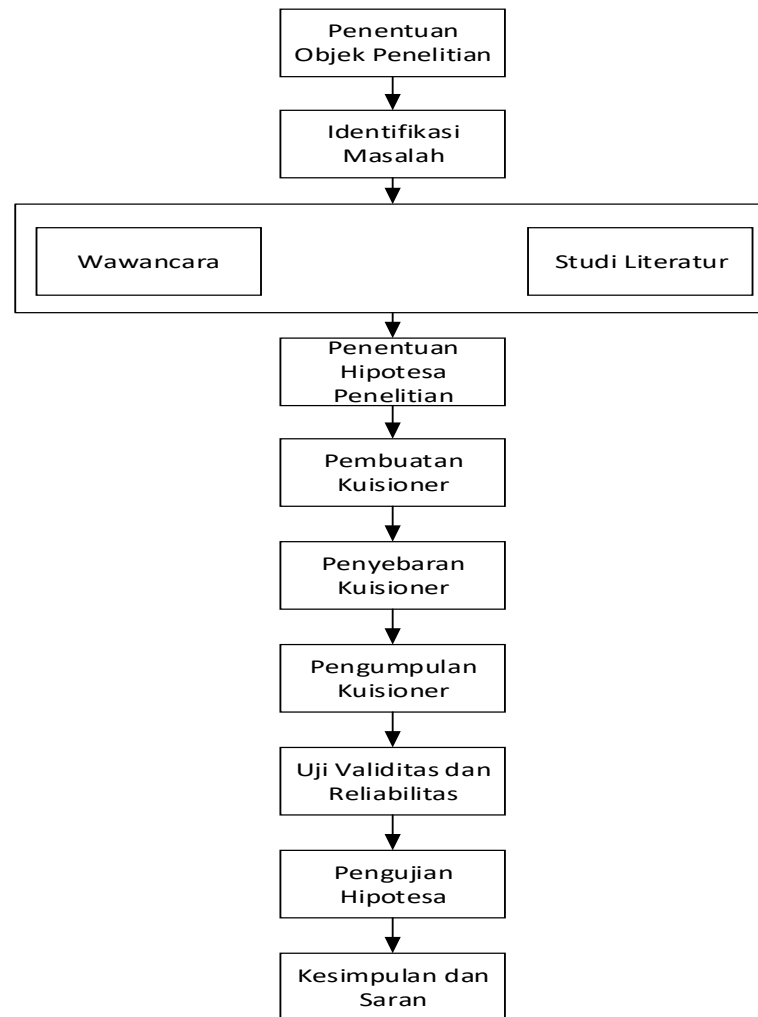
Penentuan Objek Penelitian

Identifikasi Masalah

Wawancara

Studi Literatur

Penentuan Hipotesa Penelitian

Pembuatan Kuisioner

Penyebaran Kuisioner

Pengumpulan Kuisioner

Uji Validitas dan Reliabilitas

Pengujian Hipotesa

Kesimpulan dan Saran